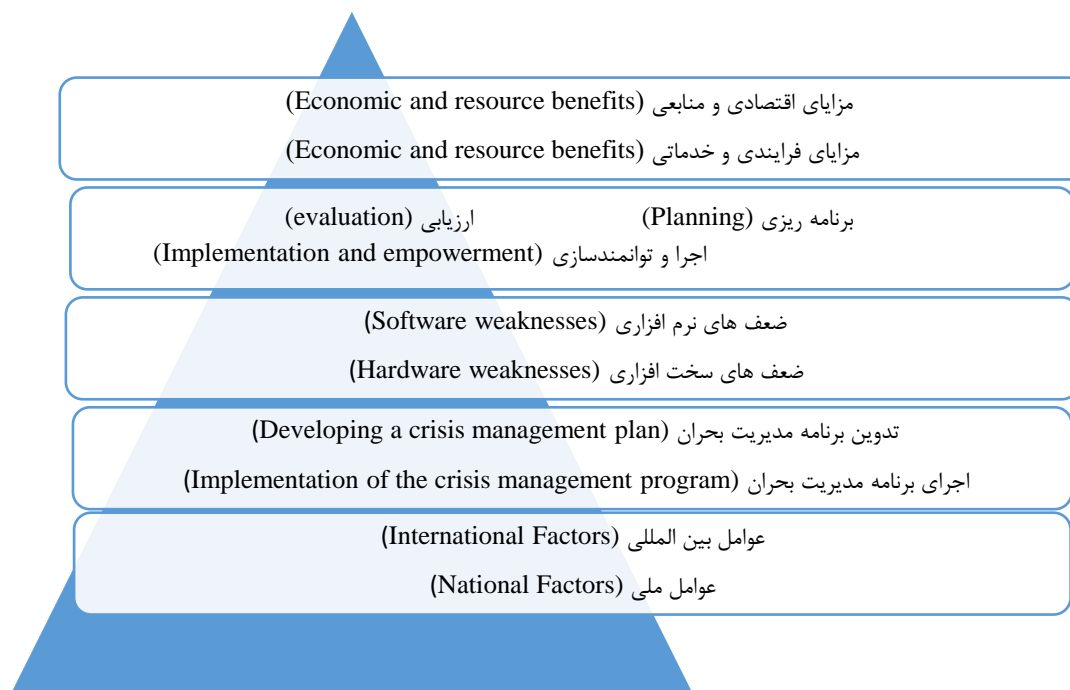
مزایای اقتصادی و منابعی (Economic and resource benefits)

مزایای فرایندی و خدماتی (Economic and resource benefits)

برنامه ریزی (Planning) ارزیابی (evaluation)

اجرا و توانمندسازی (Implementation and empowerment)

ضعف های نرم افزاری (Software weaknesses)

ضعف های سخت افزاری (Hardware weaknesses)

تدوین برنامه مدیریت بحران (Developing a crisis management plan)

اجرای برنامه مدیریت بحران (Implementation of the crisis management program)

عوامل بین المللی (International Factors)

عوامل ملی (National Factors)